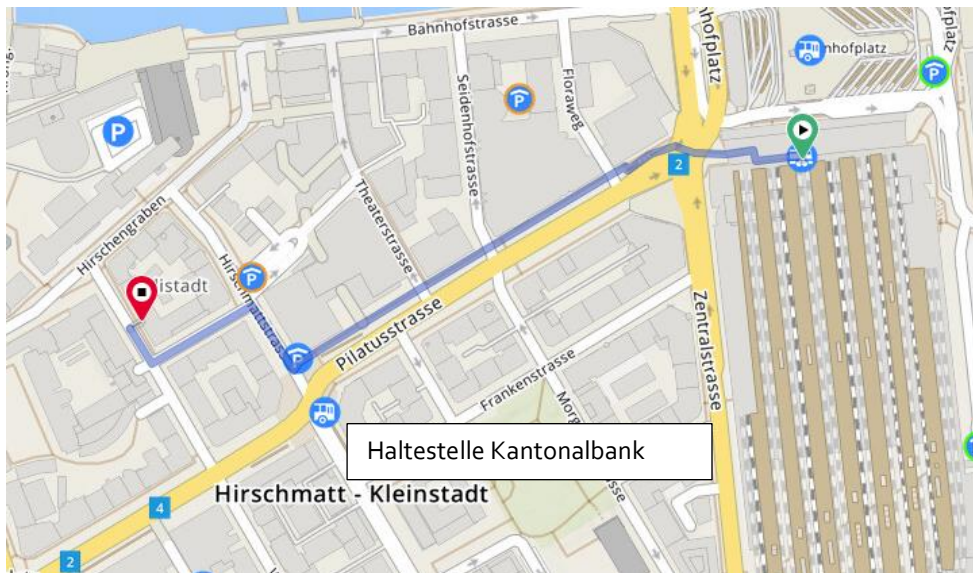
Bahnhofstrasse
hofplatz
hofplatz
Seidenhofstrasse
Floraweg
Theaterstrasse
Hirschengraben
Hirschmattstrasse
istadt
Pilatusstrasse
Zentralstrasse
Frankenstrasse
Morg
sse
2
4
2
Haltestelle Kantonalbank
Hirschmatt - Kleinstadt